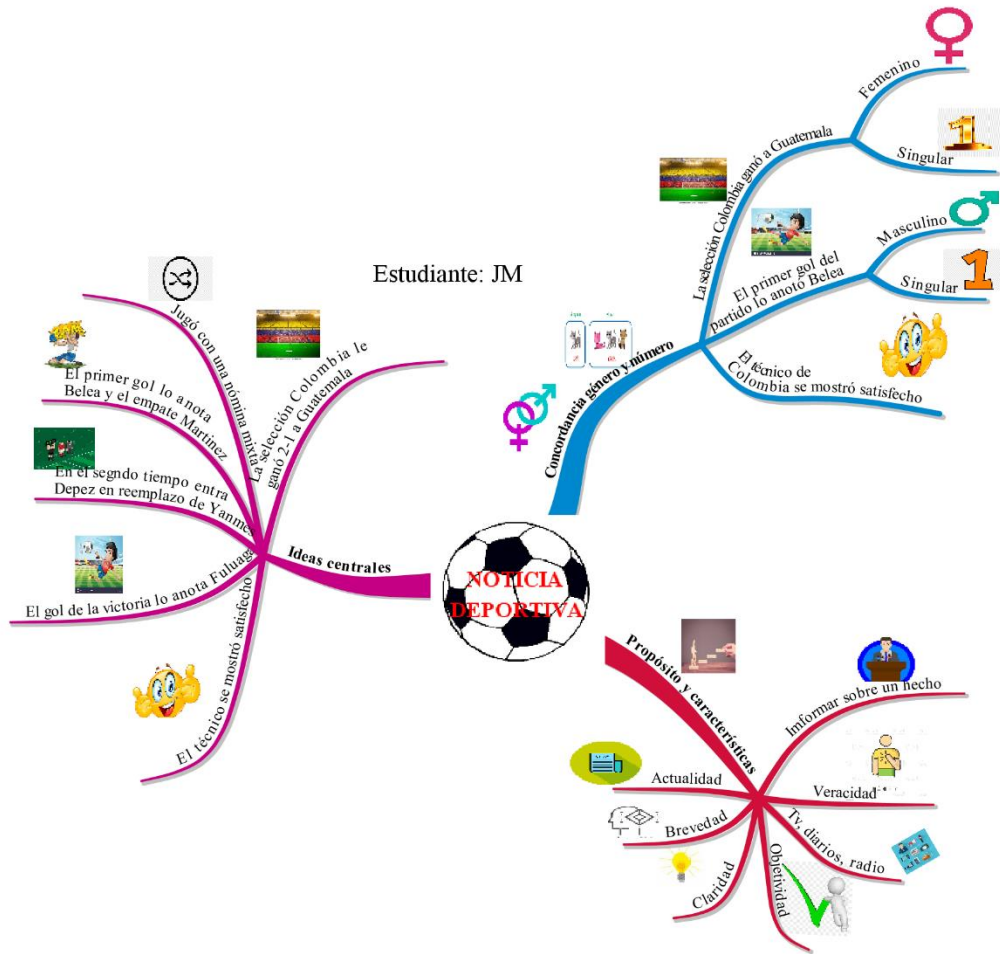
Estudiante: JM

NOTICIA DEPORTIVA

Ideas centrales

Jugó con una nómina mixta

La selección Colombia le ganó 2-1 a Guatemala

El primer gol lo anota Belea y el empate Martinez

En el segndo tiempo entra Depez en reemplazo de Yanme

El gol de la victoria lo anota Fuluaga

El técnico se mostró satisfecho

Concordancia género y número

La selección Colombia ganó a Guatemala

Femenino

Singular

El primer gol del partido lo anotó Belea

Masculino

Singular

El técnico de Colombia se mostró satisfecho

Propósito y características

Informar sobre un hecho

Veracidad

Tv, diarios, radio

Objetividad

Claridad

Brevedad

Actualidad